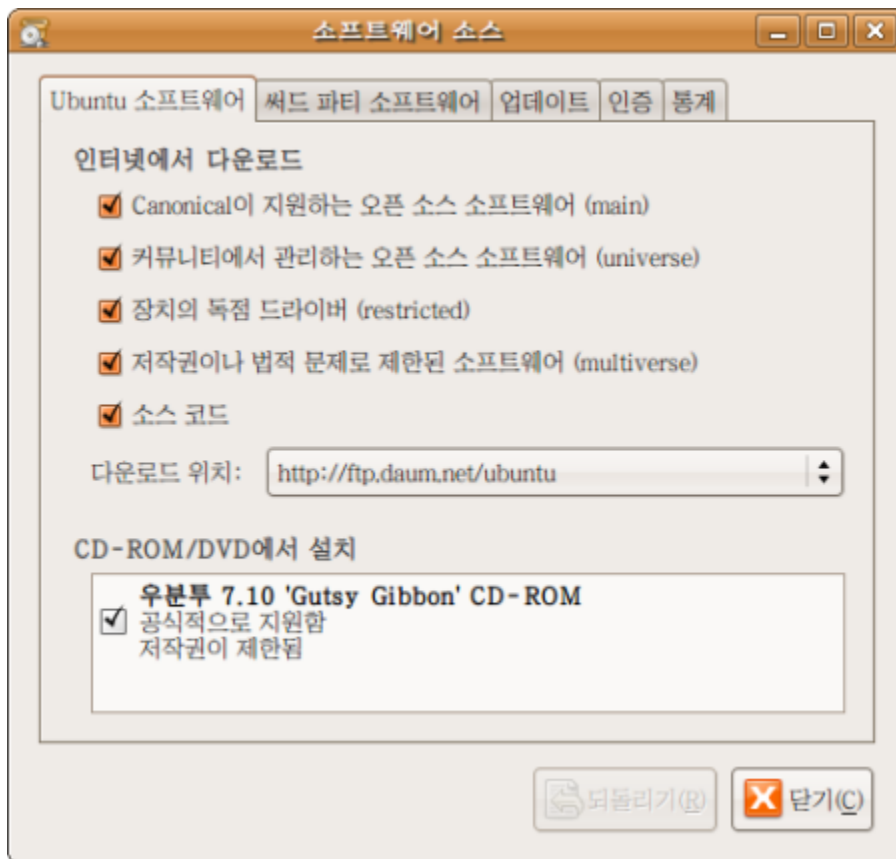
소프트웨어 소스

Ubuntu 소프트웨어 | 써드 파티 소프트웨어 | 업데이트 | 인증 | 통계

인터넷에서 다운로드

Canonical이 지원하는 오픈 소스 소프트웨어 (main)

커뮤니티에서 관리하는 오픈 소스 소프트웨어 (universe)

장치의 독점 드라이버 (restricted)

저작권이나 법적 문제로 제한된 소프트웨어 (multiverse)

소스 코드

다운로드 위치: http://ftp.daum.net/ubuntu

CD-ROM/DVD에서 설치

우분투 7.10 'Gutsy Gibbon' CD-ROM
공식적으로 지원함
저작권이 제한됨

되돌리기(R)

닫기(C)